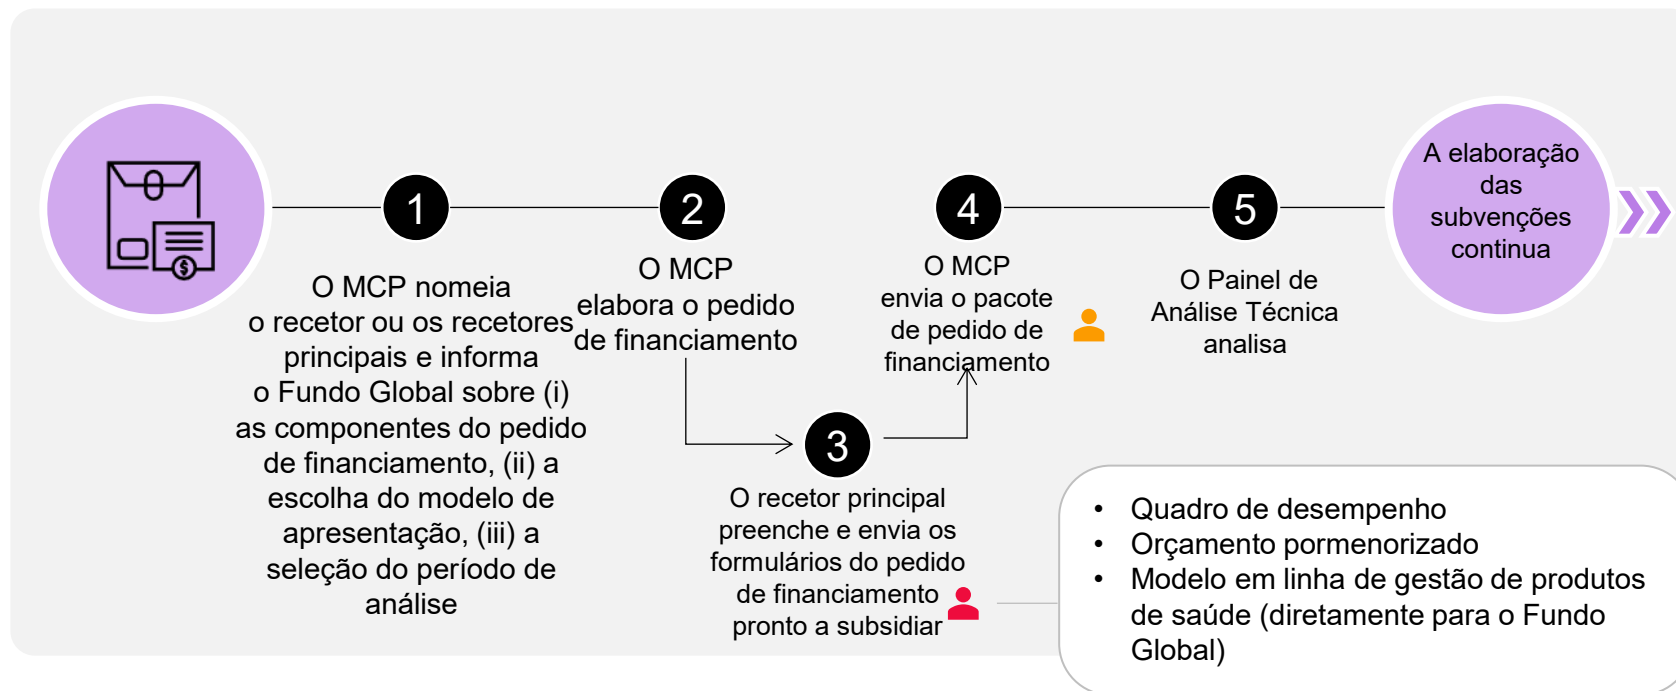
1

O MCP nomeia o recetor ou os recetores principais e informa o Fundo Global sobre (i) as componentes do pedido de financiamento, (ii) a escolha do modelo de apresentação, (iii) a seleção do período de análise

2

O MCP elabora o pedido de financiamento

3

O recetor principal preenche e envia os formulários do pedido de financiamento pronto a subsidiar

4

O MCP envia o pacote de pedido de financiamento

5

O Painel de Análise Técnica analisa

A elaboração das subvenções continua

- Quadro de desempenho
- Orçamento pormenorizado
- Modelo em linha de gestão de produtos de saúde (diretamente para o Fundo Global)